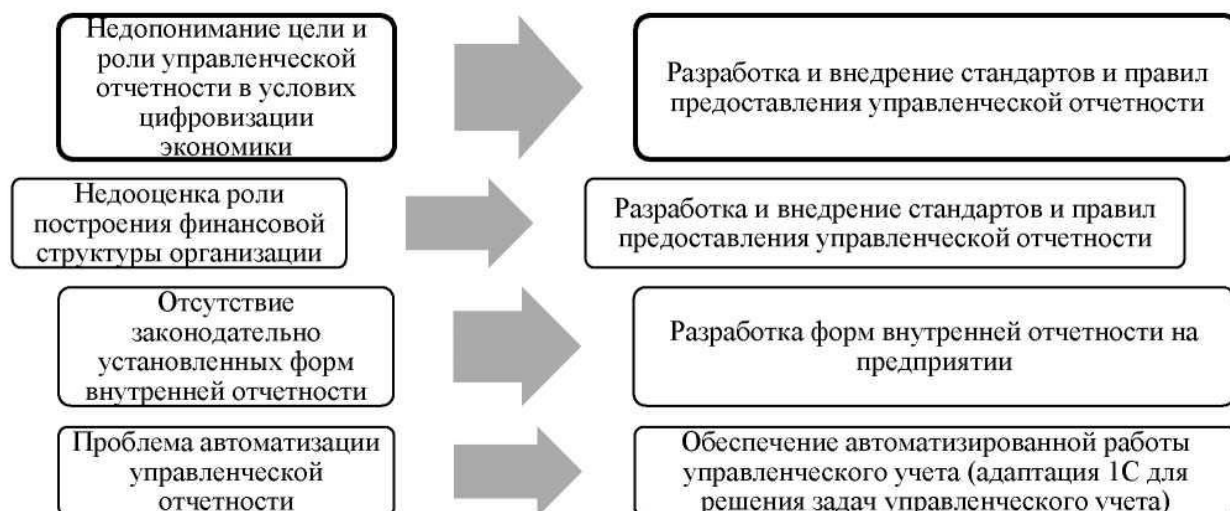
Недопонимание цели и роли управленческой отчетности в условиях цифровизации экономики

Разработка и внедрение стандартов и правил предоставления управленческой отчетности

Недооценка роли построения финансовой структуры организации

Разработка и внедрение стандартов и правил предоставления управленческой отчетности

Отсутствие законодательно установленных форм внутренней отчетности

Разработка форм внутренней отчетности на предприятии

Проблема автоматизации управленческой отчетности

Обеспечение автоматизированной работы управленческого учета (адаптация 1С для решения задач управленческого учета)